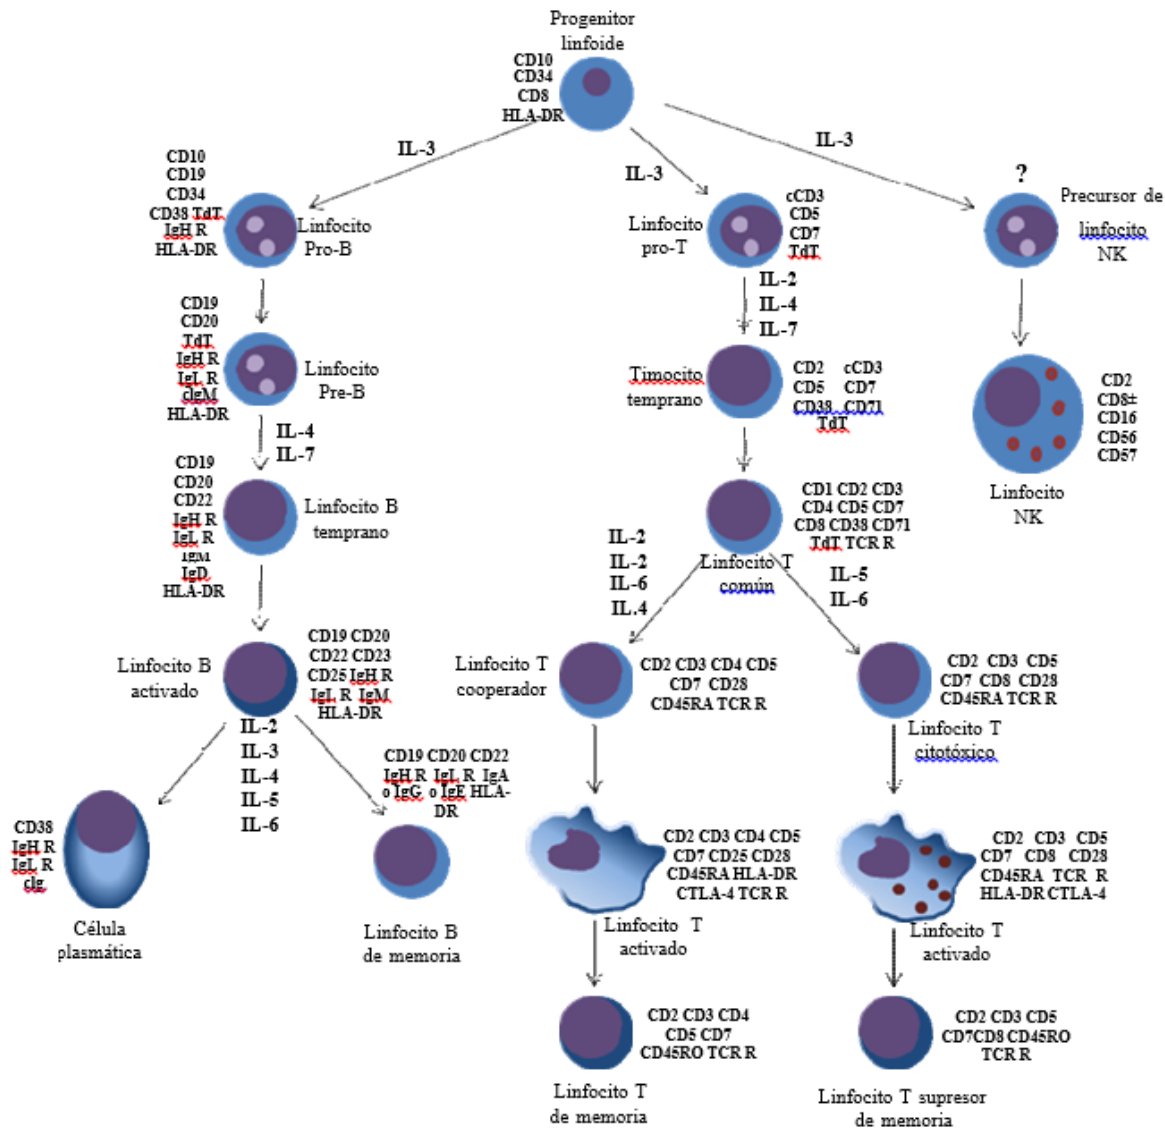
Progenitor linfoide
CD10
CD34
CD8
HLA-DR

IL-3
IL-3
IL-3

CD10
CD19
CD34
CD38 TdT
IgH R
HLA-DR
Linfocito Pro-B

Linfocito pro-T
cCD3
CD5
CD7
TdT

?
Precursor de linfocito NK

CD19
CD20
TdT
IgH R
IgL R
cIgM
HLA-DR
Linfocito Pre-B

IL-2
IL-4
IL-7

Timocito temprano
CD2 cCD3
CD5 CD7
CD38 CD71
TdT

CD2
CD8±
CD16
CD56
CD57
Linfocito NK

IL-4
IL-7

CD19
CD20
CD22
IgH R
IgL R
IgM
IgD
HLA-DR
Linfocito B temprano

CD1 CD2 CD3
CD4 CD5 CD7
CD8 CD38 CD71
TdT TCR R
Linfocito T común

IL-2
IL-2
IL-6
IL.4

IL-5
IL-6

Linfocito B activado
CD19 CD20
CD22 CD23
CD25 IgH R
IgL R IgM
HLA-DR

Linfocito T cooperador
CD2 CD3 CD4 CD5
CD7 CD28
CD45RA TCR R

CD2 CD3 CD5
CD7 CD8 CD28
CD45RA TCR R
Linfocito T citotóxico

IL-2
IL-3
IL-4
IL-5
IL-6

CD19 CD20 CD22
IgH R IgL R IgA
o IgG o IgE HLA-DR

CD38
IgH R
IgL R
cIg
Célula plasmática

Linfocito B de memoria

CD2 CD3 CD4 CD5
CD7 CD25 CD28
CD45RA HLA-DR
CTLA-4 TCR R
Linfocito T activado

CD2 CD3 CD5
CD7 CD8 CD28
CD45RA TCR R
HLA-DR CTLA-4
Linfocito T activado

CD2 CD3 CD4
CD5 CD7
CD45RO TCR R
Linfocito T de memoria

CD2 CD3 CD5
CD7CD8 CD45RO
TCR R
Linfocito T supresor de memoria